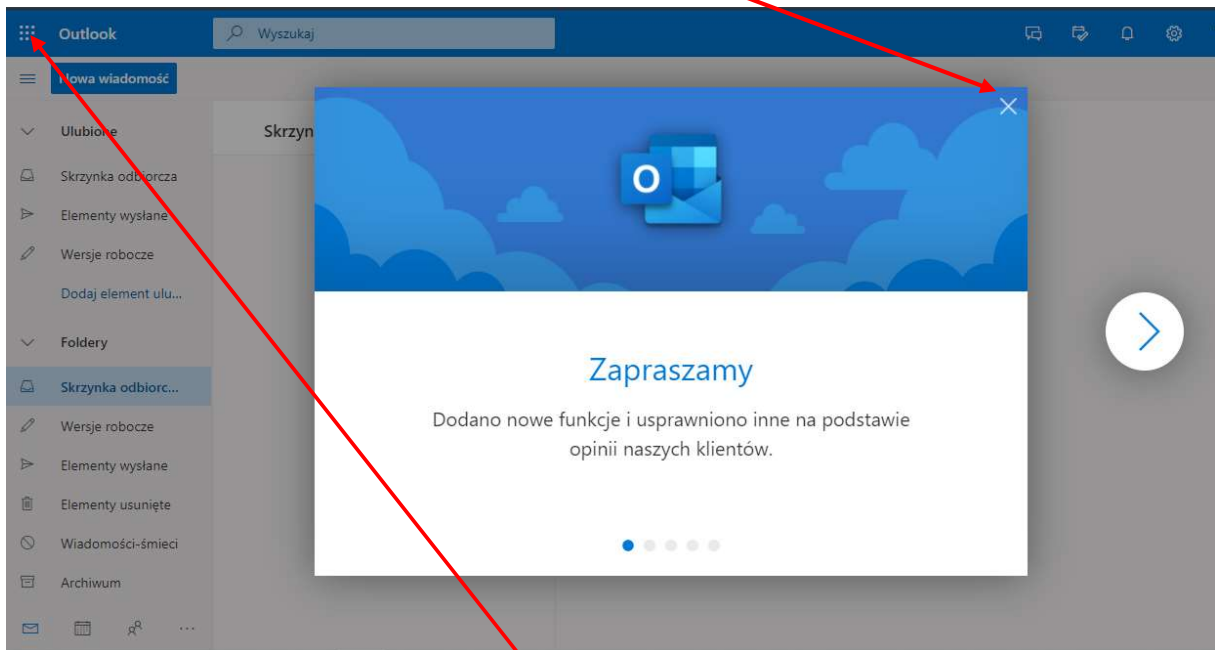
Outlook

Wyszukaj

Nowa wiadomość

Ulubione

Skrzynka odbiorcza

Elementy wysłane

Wersje robocze

Dodaj element ulu...

Foldery

Skrzynka odbiorc...

Wersje robocze

Elementy wysłane

Elementy usunięte

Wiadomości-śmieci

Archiwum

Skrzyn

O

Zapraszamy

Dodano nowe funkcje i usprawniono inne na podstawie opinii naszych klientów.